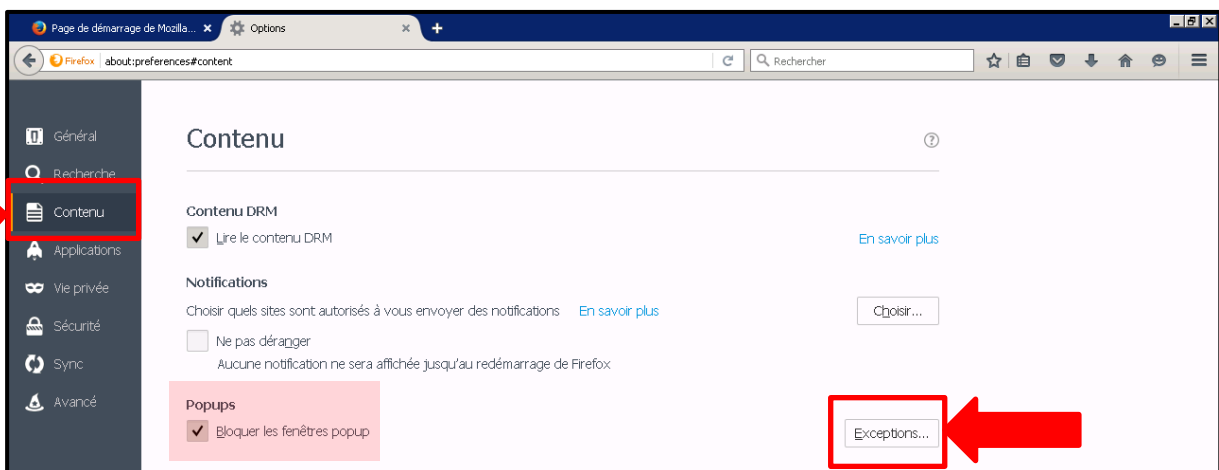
Page de démarrage de Mozilla... ×
Options ×
+

Firefox about:preferences#content
Rechercher

Général
Recherche
Contenu
Applications
Vie privée
Sécurité
Sync
Avancé

Contenu

Contenu DRM
Lire le contenu DRM
En savoir plus

Notifications
Choisir quels sites sont autorisés à vous envoyer des notifications En savoir plus
Choisir...
Ne pas déranger
Aucune notification ne sera affichée jusqu'au redémarrage de Firefox

Popups
Bloquer les fenêtres popup
Exceptions...